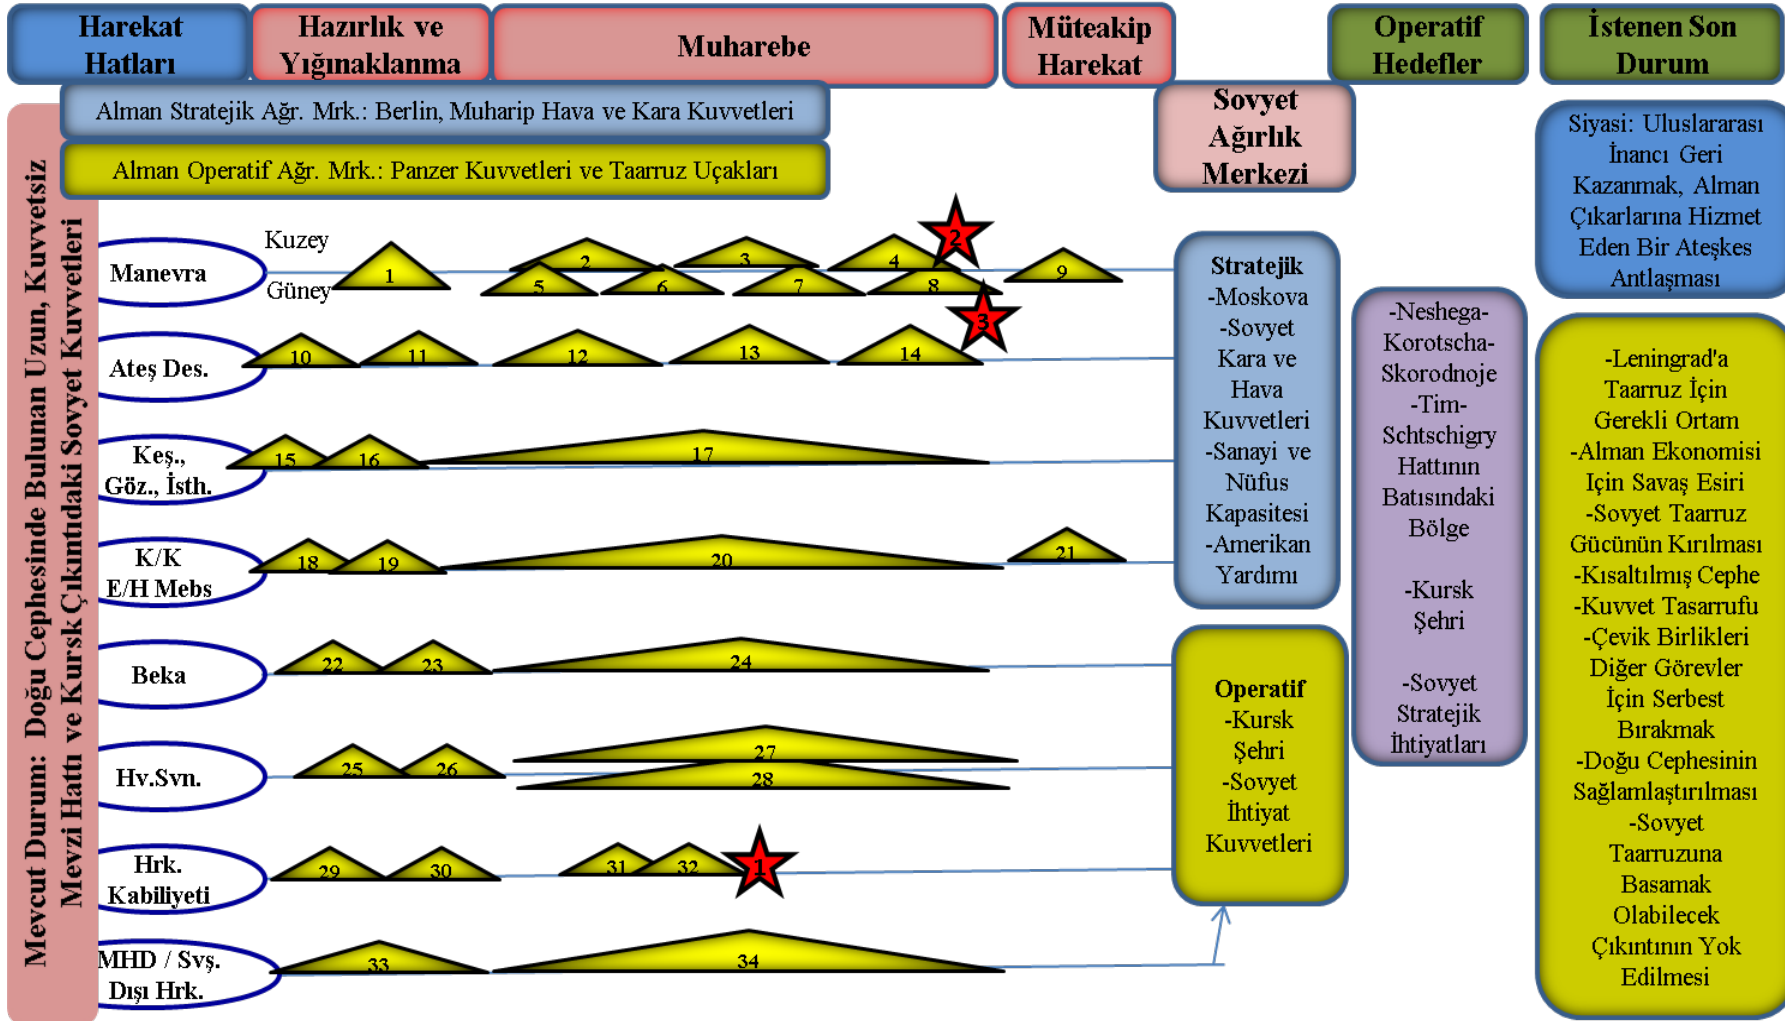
Harekat Hatları

Hazırlık ve Yığınaklanma

Muharebe

Müteakip Harekat

Operatif Hedefler

İstenen Son Durum

Alman Stratejik Ağr. Mrk.: Berlin, Muharip Hava ve Kara Kuvvetleri

Alman Operatif Ağr. Mrk.: Panzer Kuvvetleri ve Taarruz Uçakları

Sovyet Ağırlık Merkezi

Mevcut Durum: Doğu Cephesinde Bulunan Uzun, Kuvvetsiz Mevzi Hattı ve Kursk Çıkıntıdaki Sovyet Kuvvetleri

Manevra

Kuzey

Güney

1 2 3 4 5 6 7 8 9

2

3

Ateş Des.

10 11 12 13 14

Keş., Göz., İsth.

15 16 17

K/K E/H Mebs

18 19 20 21

Beka

22 23 24

Hv.Svn.

25 26 27 28

Hrk. Kabiliyeti

29 30 31 32

1

MHD / Svş. Dışı Hrk.

33 34

Stratejik
-Moskova
-Sovyet Kara ve Hava Kuvvetleri
-Sanayi ve Nüfus Kapasitesi
-Amerikan Yardımı

Operatif
-Kursk Şehri
-Sovyet İhtiyat Kuvvetleri

-Neshega-Korotscha-Skorodnoje -Tim-Schtschigry Hattının Batısındaki Bölge

-Kursk Şehri

-Sovyet Stratejik İhtiyatları

Siyasi: Uluslararası İnancı Geri Kazanmak, Alman Çıkarlarına Hizmet Eden Bir Ateşkes Antlaşması

-Leningrad'a Taarruz İçin Gerekli Ortam
-Alman Ekonomisi İçin Savaş Esiri
-Sovyet Taarruz Gücünün Kırılması
-Kısaltılmış Cephe
-Kuvvet Tasarrufu
-Çevik Birlikleri Diğer Görevler İçin Serbest Bırakmak
-Doğu Cephesinin Sağlamlaştırılması
-Sovyet Taarruzuna Basamak Olabilecek Çıkıntının Yok Edilmesi